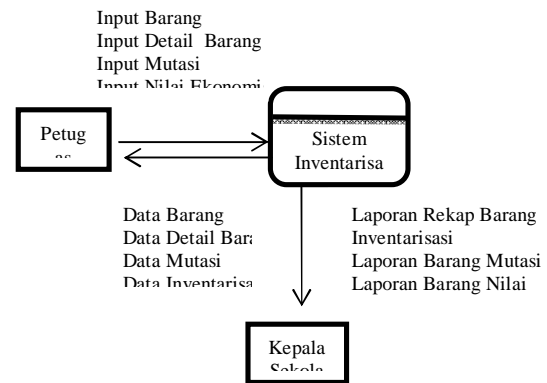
Input Barang
Input Detail Barang
Input Mutasi
Input Nilai Ekonomi

Petugas

Sistem Inventarisa

Data Barang
Data Detail Bara
Data Mutasi
Data Inventarisa

Laporan Rekap Barang
Inventarisasi
Laporan Barang Mutasi
Laporan Barang Nilai

Kepala Sekola